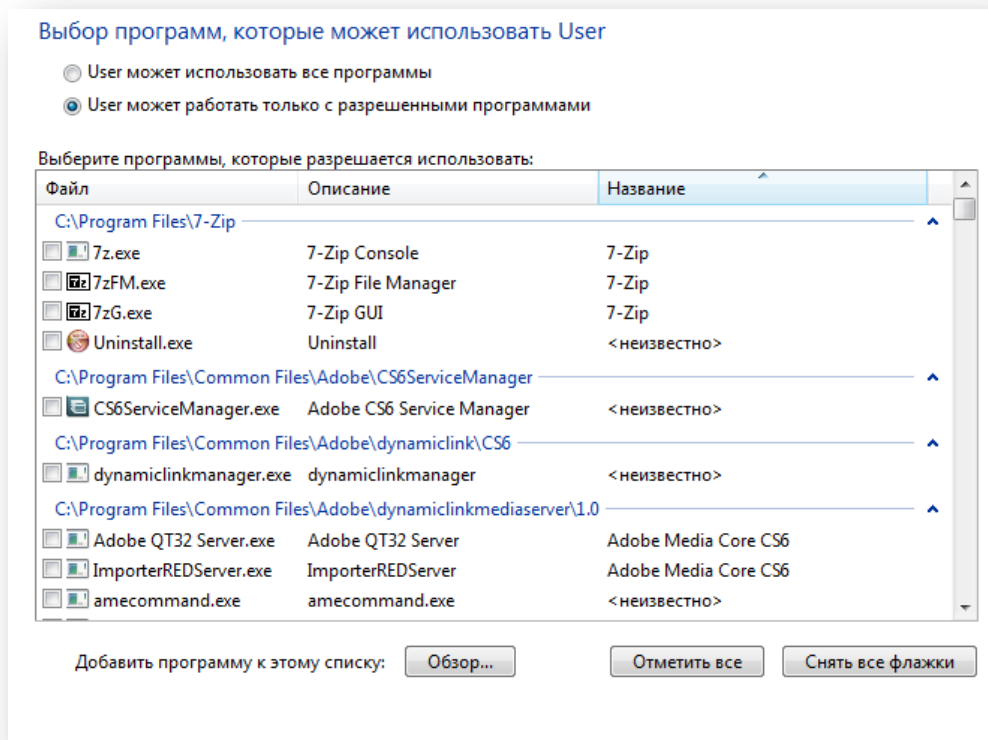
Выбор программ, которые может использовать User

User может использовать все программы

User может работать только с разрешенными программами

Выберите программы, которые разрешается использовать:

| Файл | Описание | Название |
|---|---|---|
| C:\Program Files\7-Zip | | |
| 7z.exe | 7-Zip Console | 7-Zip |
| 7zFM.exe | 7-Zip File Manager | 7-Zip |
| 7zG.exe | 7-Zip GUI | 7-Zip |
| Uninstall.exe | Uninstall | <неизвестно> |
| C:\Program Files\Common Files\Adobe\CS6ServiceManager | | |
| CS6ServiceManager.exe | Adobe CS6 Service Manager | <неизвестно> |
| C:\Program Files\Common Files\Adobe\dynamiclink\CS6 | | |
| dynamiclinkmanager.exe | dynamiclinkmanager | <неизвестно> |
| C:\Program Files\Common Files\Adobe\dynamiclinkmediaserver\1.0 | | |
| Adobe QT32 Server.exe | Adobe QT32 Server | Adobe Media Core CS6 |
| ImporterREDServer.exe | ImporterREDServer | Adobe Media Core CS6 |
| amecommand.exe | amecommand.exe | <неизвестно> |

Добавить программу к этому списку: Обзор...

Отметить все

Снять все флажки